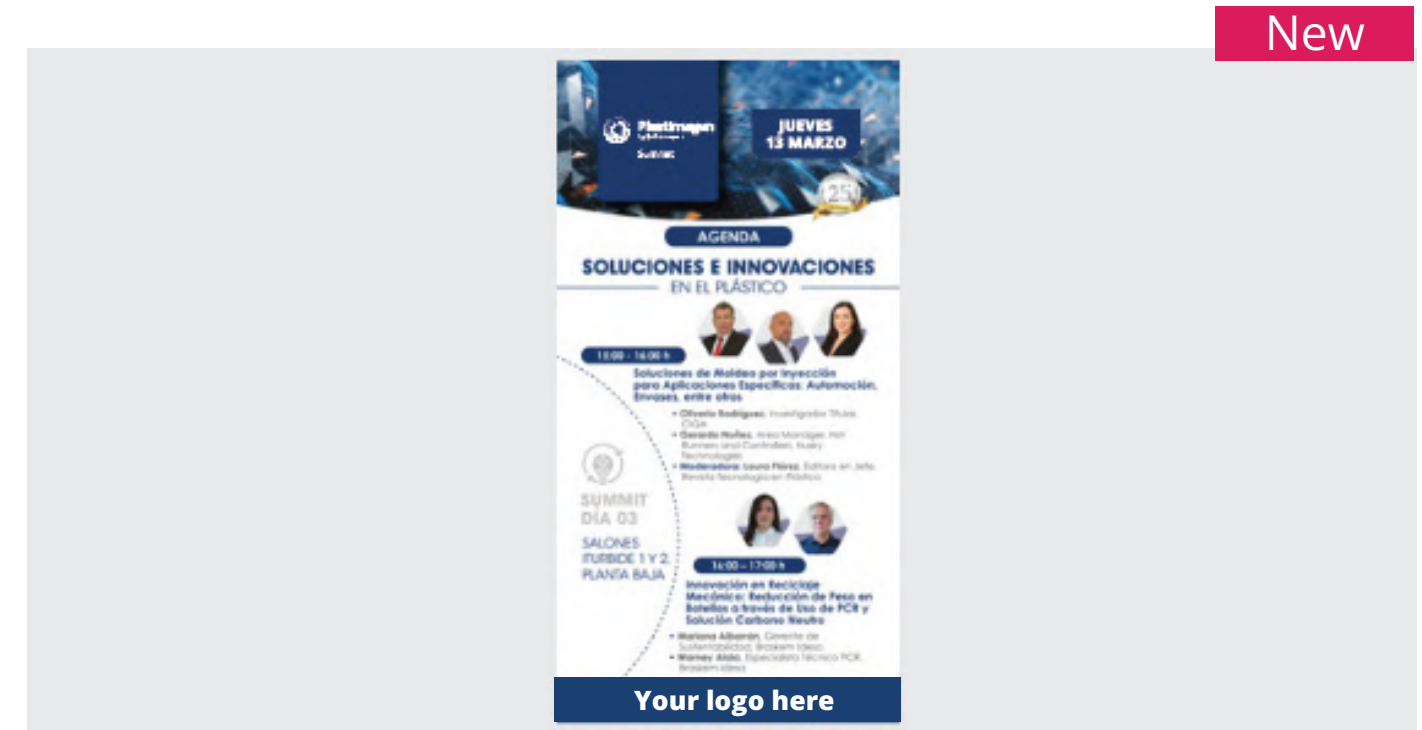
New

Plastimagen

Summit

JUEVES 13 MARZO

25

AGENDA

SOLUCIONES E INNOVACIONES EN EL PLÁSTICO

15:00 - 16:00 h

Soluciones de Moldeo por Inyección para Aplicaciones Específicas: Automoción, Envases, entre otros

• Olivero Rodríguez, Investigador Titular, CIQA
• Gerardo Nuñez, Area Manager, Hot Runners and Controllers, Husky Technologies
• Moderadora: Laura Flórez, Editora en Jefe, Revista Tecnología en Plástico

SUMMIT DÍA 03

SALONES ITURBIDE 1 Y 2, PLANTA BAJA

16:00 - 17:00 h

Innovación en Reciclaje Mecánico: Reducción de Peso en Botellas a través de Uso de PCR y Solución Carbono Neutro

• Mariana Albarrán, Gerente de Sustentabilidad, Braskem Idesa
• Warney Alsio, Especialista Técnico PCR, Braskem Idesa

Your logo here